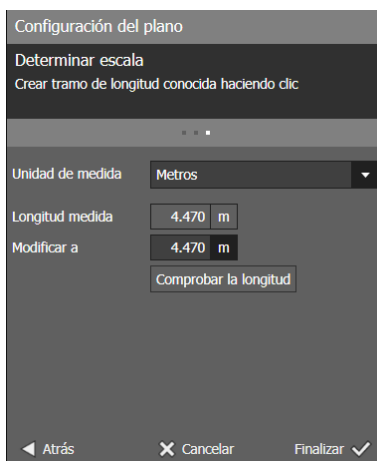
Configuración del plano

Determinar escala
Crear tramo de longitud conocida haciendo clic

Unidad de medida Metros

Longitud medida 4.470 m
Modificar a 4.470 m

Comprobar la longitud

Atrás Cancelar Finalizar